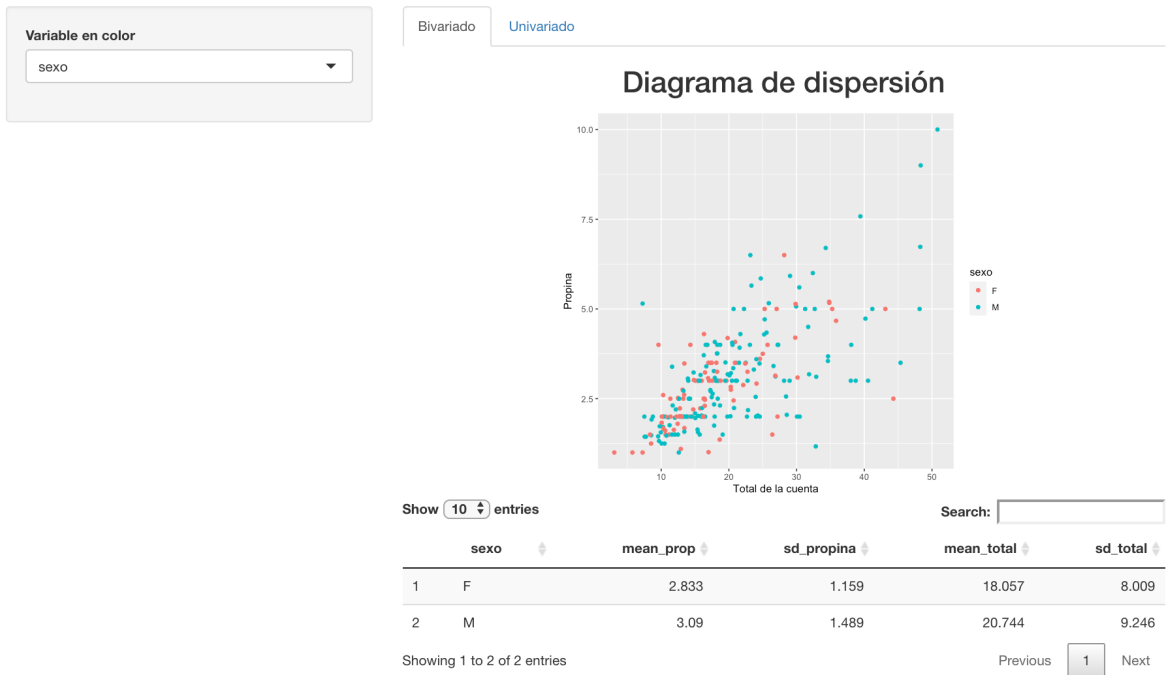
Variable en color

sexo

Bivariado

Univariado

Diagrama de dispersión

10.0

7.5

5.0

2.5

Propina

10

20

30

40

50

Total de la cuenta

sexo

F

M

Show 10 entries

Search:

|  | sexo | mean_prop | sd_propina | mean_total | sd_total |
|---|---|---|---|---|---|
| 1 | F | 2.833 | 1.159 | 18.057 | 8.009 |
| 2 | M | 3.09 | 1.489 | 20.744 | 9.246 |

Showing 1 to 2 of 2 entries

Previous

1

Next